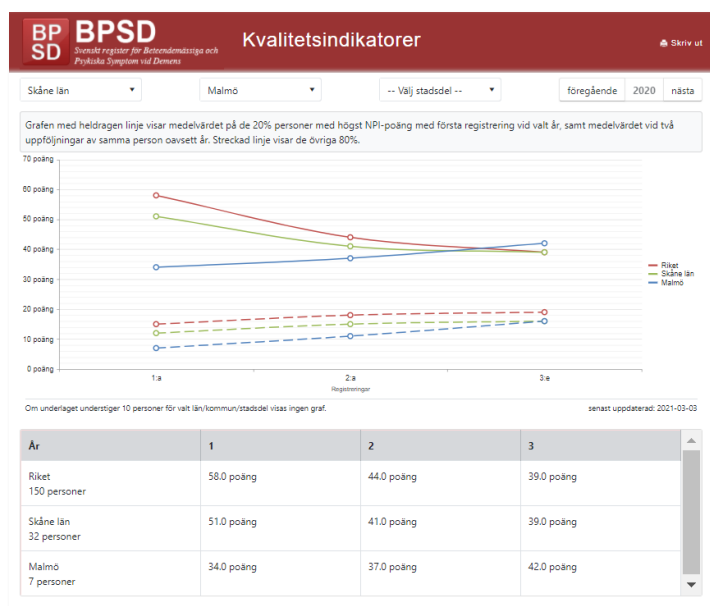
BP SD BPSD Svenskt register för Beteendemässiga och Psykiska Symptom vid Demens

Kvalitetsindikatorer

Skriv ut

Skåne län

Malmö

-- Välj stadsdel --

föregående 2020 nästa

Grafen med heldragen linje visar medelvärdet på de 20% personer med högst NPI-poäng med första registrering vid valt år, samt medelvärdet vid två uppföljningar av samma person oavsett år. Streckad linje visar de övriga 80%.

70 poäng
60 poäng
50 poäng
40 poäng
30 poäng
20 poäng
10 poäng
0 poäng

1:a
2:a
3:e
Registreringar

Riket
Skåne län
Malmö

Om underlaget understiger 10 personer för valt län/kommun/stadsdel visas ingen graf.

senast uppdaterad: 2021-03-03

| År | 1 | 2 | 3 |
|---|---|---|---|
| Riket 150 personer | 58.0 poäng | 44.0 poäng | 39.0 poäng |
| Skåne län 32 personer | 51.0 poäng | 41.0 poäng | 39.0 poäng |
| Malmö 7 personer | 34.0 poäng | 37.0 poäng | 42.0 poäng |